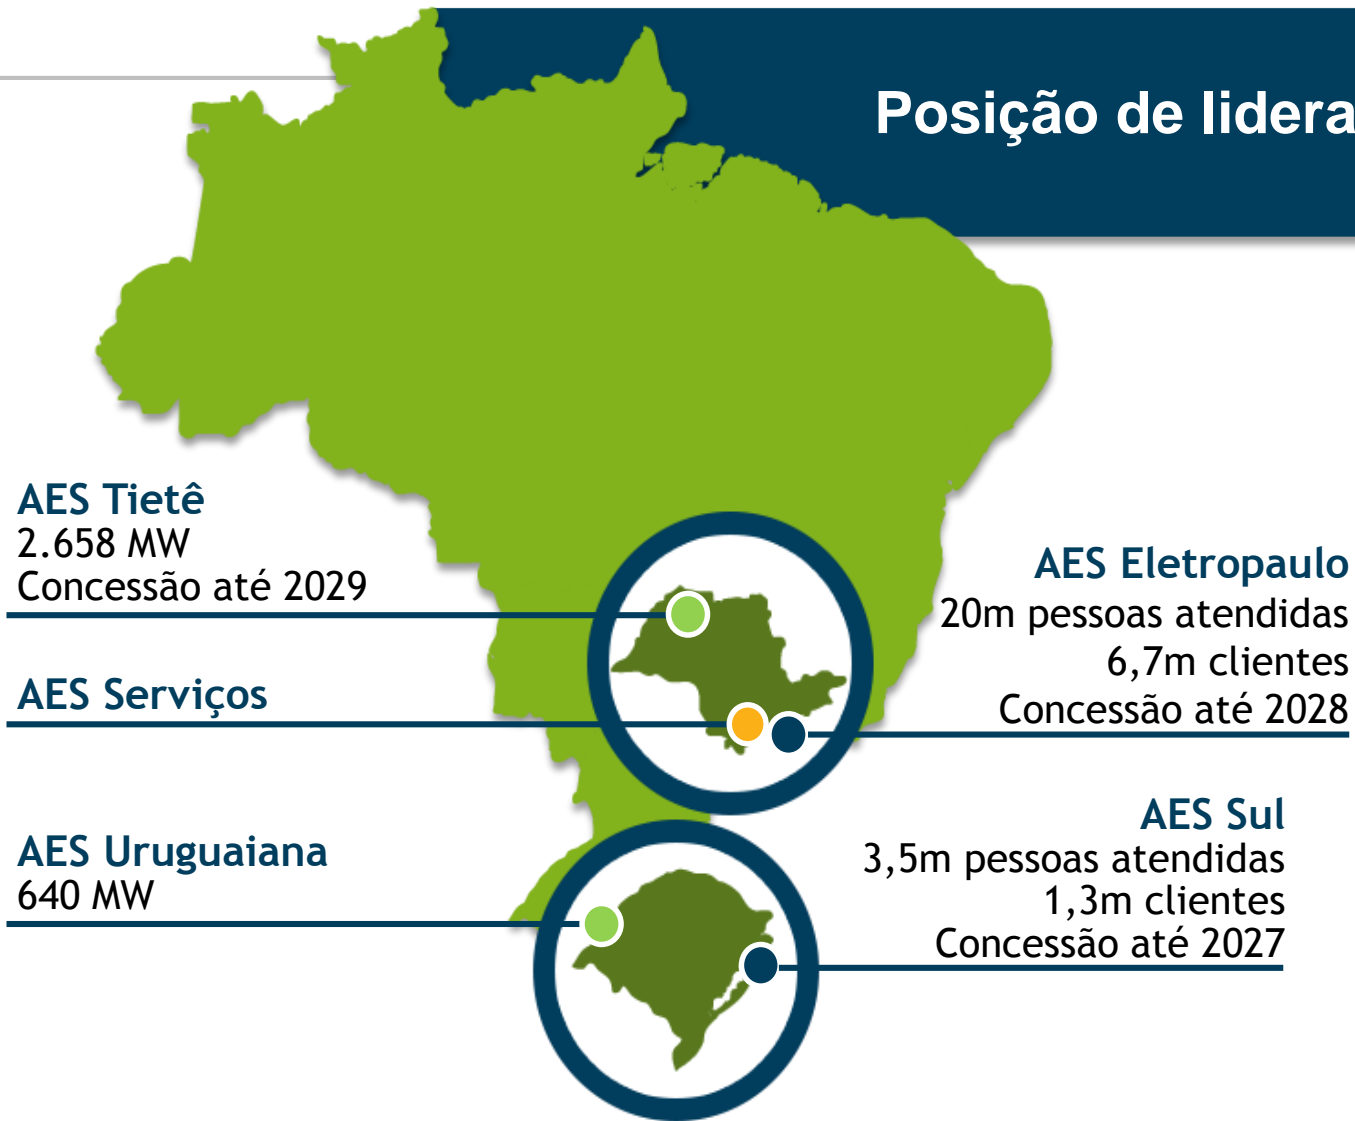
Posição de lidera

AES Tietê
2.658 MW
Concessão até 2029

AES Serviços

AES Uruguaiana
640 MW

AES Eletropaulo
20m pessoas atendidas
6,7m clientes
Concessão até 2028

AES Sul
3,5m pessoas atendidas
1,3m clientes
Concessão até 2027